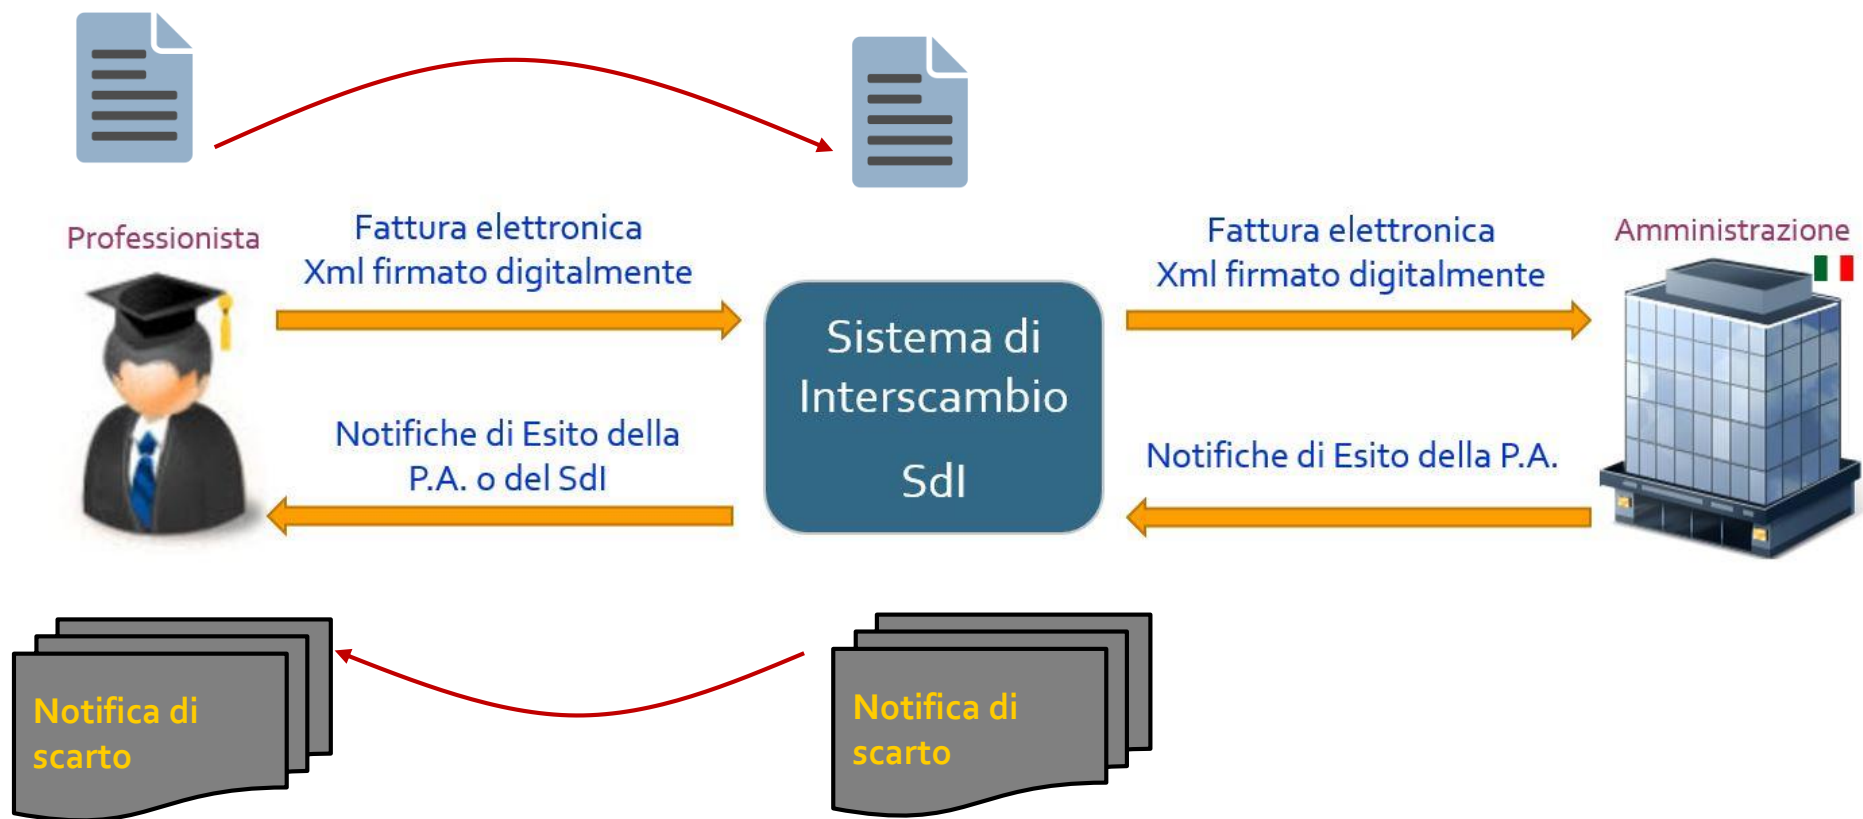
Professionista

Fattura elettronica
Xml firmato digitalmente

Sistema di Interscambio

SdI

Fattura elettronica
Xml firmato digitalmente

Amministrazione

Notifiche di Esito della P.A. o del SdI

Notifiche di Esito della P.A.

Notifica di scarto

Notifica di scarto